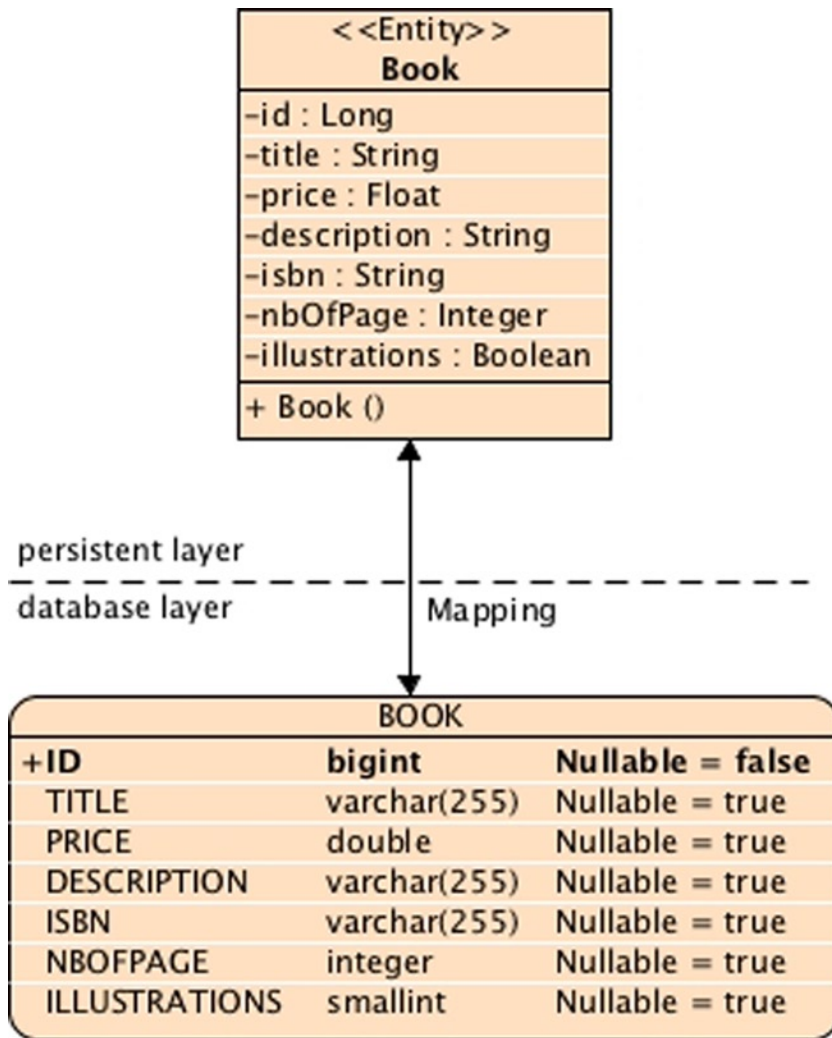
<<Entity>>
Book

-id : Long
-title : String
-price : Float
-description : String
-isbn : String
-nbOfPage : Integer
-illustrations : Boolean

+ Book ()

persistent layer

database layer

Mapping

BOOK

| | | |
|---|---|---|
| +ID | bigint | Nullable = false |
| TITLE | varchar(255) | Nullable = true |
| PRICE | double | Nullable = true |
| DESCRIPTION | varchar(255) | Nullable = true |
| ISBN | varchar(255) | Nullable = true |
| NBOFPAGE | integer | Nullable = true |
| ILLUSTRATIONS | smallint | Nullable = true |